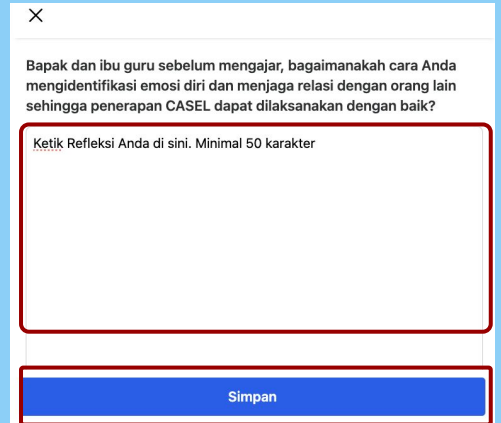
×

Bapak dan ibu guru sebelum mengajar, bagaimanakah cara Anda mengidentifikasi emosi diri dan menjaga relasi dengan orang lain sehingga penerapan CASEL dapat dilaksanakan dengan baik?

Ketik Refleksi Anda di sini. Minimal 50 karakter

Simpan